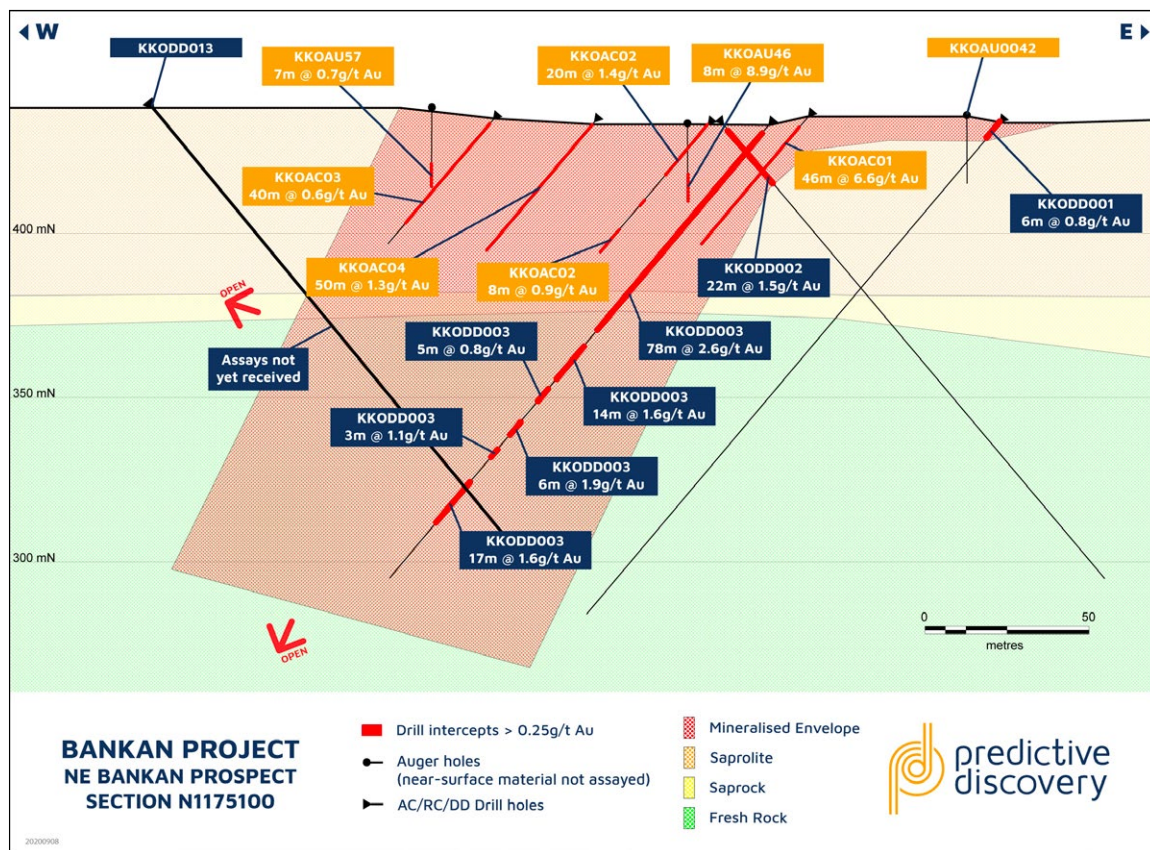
W

E

KKODD013

KKOAU57
7m @ 0.7g/t Au

KKOAC02
20m @ 1.4g/t Au

KKOAU46
8m @ 8.9g/t Au

KKOAU0042

KKOAC03
40m @ 0.6g/t Au

KKOAC01
46m @ 6.6g/t Au

KKODD001
6m @ 0.8g/t Au

400 mN

KKOAC04
50m @ 1.3g/t Au

KKOAC02
8m @ 0.9g/t Au

KKODD002
22m @ 1.5g/t Au

OPEN

KKODD003
5m @ 0.8g/t Au

KKODD003
78m @ 2.6g/t Au

Assays not yet received

350 mN

KKODD003
14m @ 1.6g/t Au

KKODD003
3m @ 1.1g/t Au

KKODD003
6m @ 1.9g/t Au

KKODD003
17m @ 1.6g/t Au

300 mN

0 50
metres

OPEN

BANKAN PROJECT
NE BANKAN PROSPECT
SECTION N1175100

Drill intercepts > 0.25g/t Au
Auger holes
(near-surface material not assayed)
AC/RC/DD Drill holes

Mineralised Envelope
Saprolite
Saprock
Fresh Rock

predictive discovery

20200908